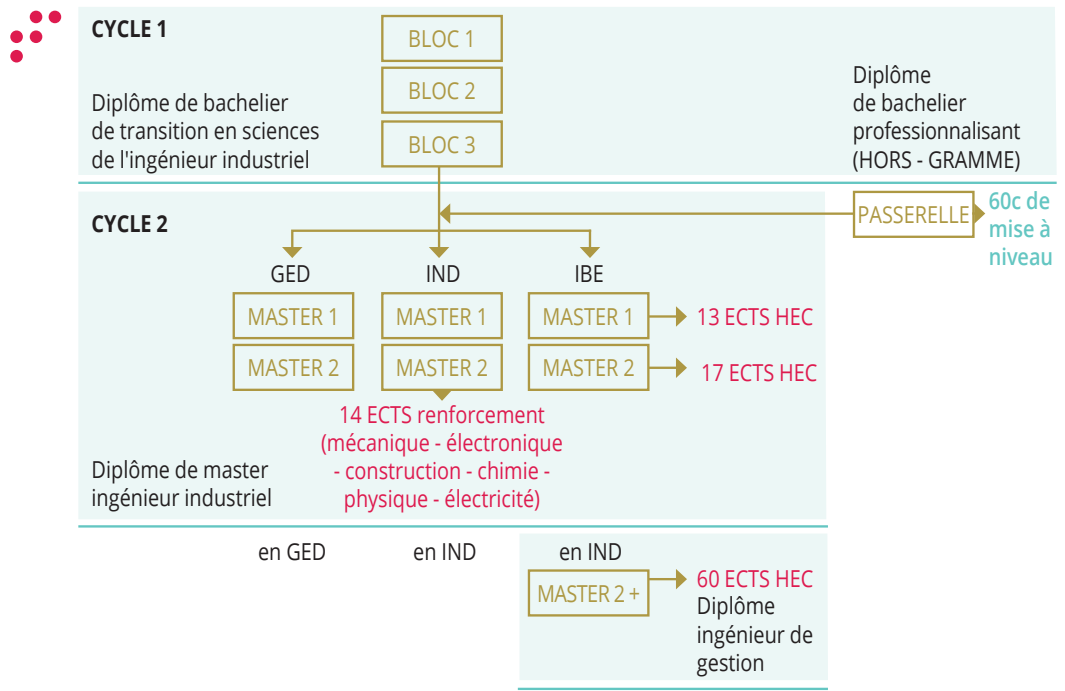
CYCLE 1

BLOC 1

BLOC 2

BLOC 3

Diplôme de bachelier de transition en sciences de l'ingénieur industriel

Diplôme de bachelier professionnalisant (HORS - GRAMME)

CYCLE 2

PASSERELLE

60c de mise à niveau

GED

IND

IBE

MASTER 1

MASTER 1

MASTER 1

13 ECTS HEC

MASTER 2

MASTER 2

MASTER 2

17 ECTS HEC

14 ECTS renforcement (mécanique - électronique - construction - chimie - physique - électricité)

Diplôme de master ingénieur industriel

en GED

en IND

en IND

MASTER 2 +

60 ECTS HEC

Diplôme ingénieur de gestion